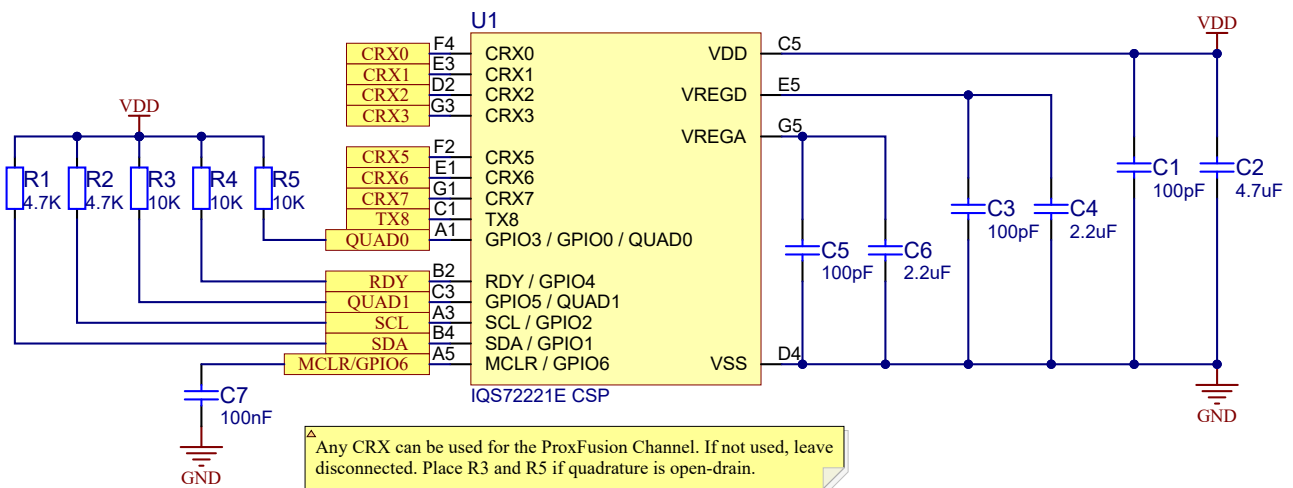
U1

VDD

CRX0 F4 CRX0
CRX1 E3 CRX1
CRX2 D2 CRX2
CRX3 G3 CRX3

VDD C5
VREGD E5
VREGA G5

VDD

R1 4.7K
R2 4.7K
R3 10K
R4 10K
R5 10K

CRX5 F2 CRX5
CRX6 E1 CRX6
CRX7 G1 CRX7
TX8 C1 TX8
QUAD0 A1 GPIO3 / GPIO0 / QUAD0

RDY B2 RDY / GPIO4
QUAD1 C3 GPIO5 / QUAD1
SCL A3 SCL / GPIO2
SDA B4 SDA / GPIO1
MCLR/GPIO6 A5 MCLR / GPIO6

VSS D4

IQS72221E CSP

C1 100pF
C2 4.7uF
C3 100pF
C4 2.2uF
C5 100pF
C6 2.2uF
C7 100nF

GND
GND

Any CRX can be used for the ProxFusion Channel. If not used, leave disconnected. Place R3 and R5 if quadrature is open-drain.